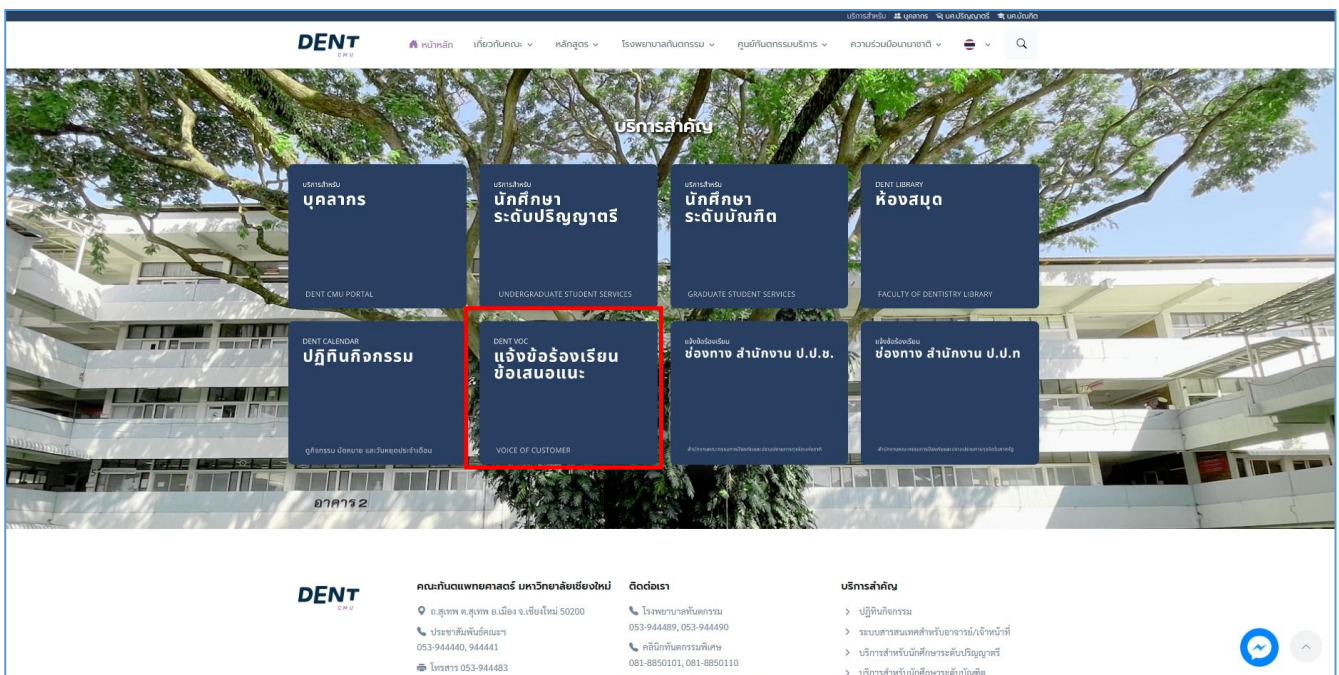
บริการสำหรับ บุคลากร นศ.ปริญญาตรี นศ.บัณฑิต

DENT CMU

หน้าหลัก เกี่ยวกับคณะ หลักสูตร โรงพยาบาลทันตกรรม ศูนย์ทันตกรรมบริการ ความร่วมมือนานาชาติ

บริการสำคัญ

บริการสำหรับ
บุคลากร
DENT CMU PORTAL

บริการสำหรับ
นักศึกษา ระดับปริญญาตรี
UNDERGRADUATE STUDENT SERVICES

บริการสำหรับ
นักศึกษา ระดับบัณฑิต
GRADUATE STUDENT SERVICES

DENT LIBRARY
ห้องสมุด
FACULTY OF DENTISTRY LIBRARY

DENT CALENDAR
ปฏิทินกิจกรรม
ดูกิจกรรม นัดหมาย และวันหยุดประจำเดือน

DENT VOC
แจ้งข้อร้องเรียน ข้อเสนอแนะ
VOICE OF CUSTOMER

แจ้งข้อร้องเรียน
ช่องทาง สำนักงาน ป.ป.ช.
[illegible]

แจ้งข้อร้องเรียน
ช่องทาง สำนักงาน ป.ป.ท
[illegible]

อาคาร 2

DENT CMU

คณะทันตแพทยศาสตร์ มหาวิทยาลัยเชียงใหม่
ถ.สุเทพ ต.สุเทพ อ.เมือง จ.เชียงใหม่ 50200
ประชาสัมพันธ์คณะฯ
053-944440, 944441
โทรสาร 053-944483

ติดต่อเรา
โรงพยาบาลทันตกรรม
053-944489, 053-944490
คลินิกทันตกรรมพิเศษ
081-8850101, 081-8850110

บริการสำคัญ
> ปฏิทินกิจกรรม
> ระบบสารสนเทศสำหรับอาจารย์/เจ้าหน้าที่
> บริการสำหรับนักศึกษาระดับปริญญาตรี
> บริการสำหรับนักศึกษาระดับบัณฑิต